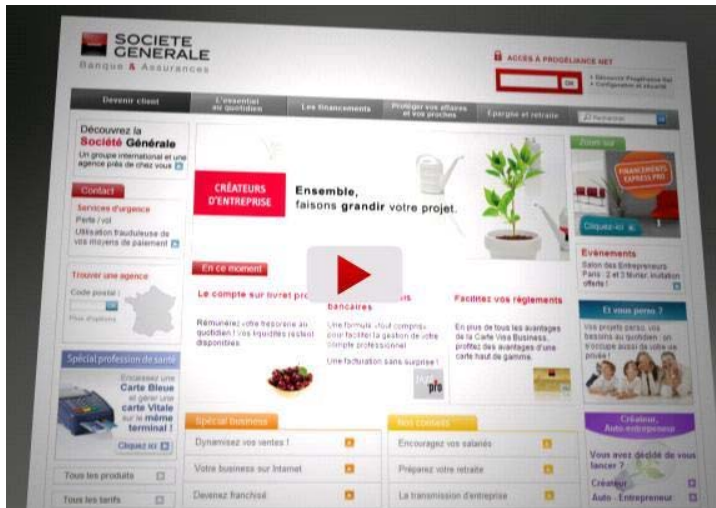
SOCIETE GENERALE
Banque & Assurances

ACCÈS À PROGÉLIANCE NET
OK
Découvrir Progéliance Net
Configuration et sécurité

Devenir client
L'essentiel au quotidien
Les financements
Protéger vos affaires et vos proches
Épargne et retraite
Rechercher

Découvrez la Société Générale
Un groupe international et une agence près de chez vous

Contact
Services d'urgence
Perte / vol
Utilisation frauduleuse de vos moyens de paiement

Trouver une agence
Code postal :
OK
Plus d'options

Spécial profession de santé
Encaissez une Carte Bleue et gérez une carte Vitale sur le même terminal !
Cliquez ici

Tous les produits
Tous les tarifs

CRÉATEURS D'ENTREPRISE
Ensemble, faisons grandir votre projet.

Zoom sur
FINANCEMENTS EXPRESS PRO
Cliquez-ici

Évènements
Salon des Entrepreneurs Paris : 2 et 3 février, invitation offerte !

En ce moment
Le compte sur livret pro
Rémunérez votre trésorerie au quotidien ! vos liquidités restent disponibles
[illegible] bancaires
Une formule «tout compris» pour faciliter la gestion de votre compte professionnel
Une facturation sans surprise !
Facilitez vos règlements
En plus de tous les avantages de la Carte Visa Business, profitez des avantages d'une carte haut de gamme.

Et vous perso ?
Vos projets perso, vos besoins au quotidien : on s'occupe aussi de votre vie privée !

Spécial business
Dynamisez vos ventes !
Votre business sur Internet
Devenez franchisé

Nos conseils
Encouragez vos salariés
Préparez votre retraite
La transmission d'entreprise

Créateur, Auto-entrepreneur
Vous avez décidé de vous lancer ?
Créateur
Auto - Entrepreneur